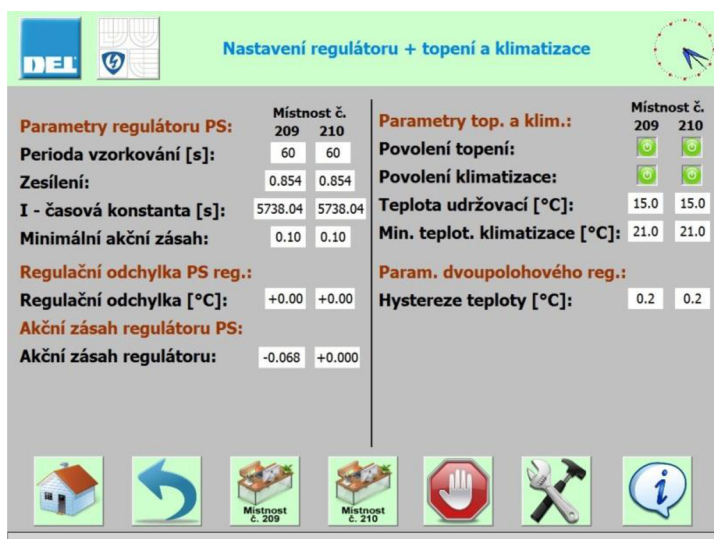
DEL

Nastavení regulátoru + topení a klimatizace

Parametry regulátoru PS:

| | Místnost č. 209 | 210 |
|---|---|---|
| Perioda vzorkování [s]: | 60 | 60 |
| Zesílení: | 0.854 | 0.854 |
| I - časová konstanta [s]: | 5738.04 | 5738.04 |
| Minimální akční zásah: | 0.10 | 0.10 |

Regulační odchylka PS reg.:

| | | |
|---|---|---|
| Regulační odchylka [°C]: | +0.00 | +0.00 |

Akční zásah regulátoru PS:

| | | |
|---|---|---|
| Akční zásah regulátoru: | -0.068 | +0.000 |

Parametry top. a klim.:

| | Místnost č. 209 | 210 |
|---|---|---|
| Povolení topení: | | |
| Povolení klimatizace: | | |
| Teplota udržovací [°C]: | 15.0 | 15.0 |
| Min. teplot. klimatizace [°C]: | 21.0 | 21.0 |

Param. dvoupolohového reg.:

| | | |
|---|---|---|
| Hystereze teploty [°C]: | 0.2 | 0.2 |

Místnost č. 209

Místnost č. 210